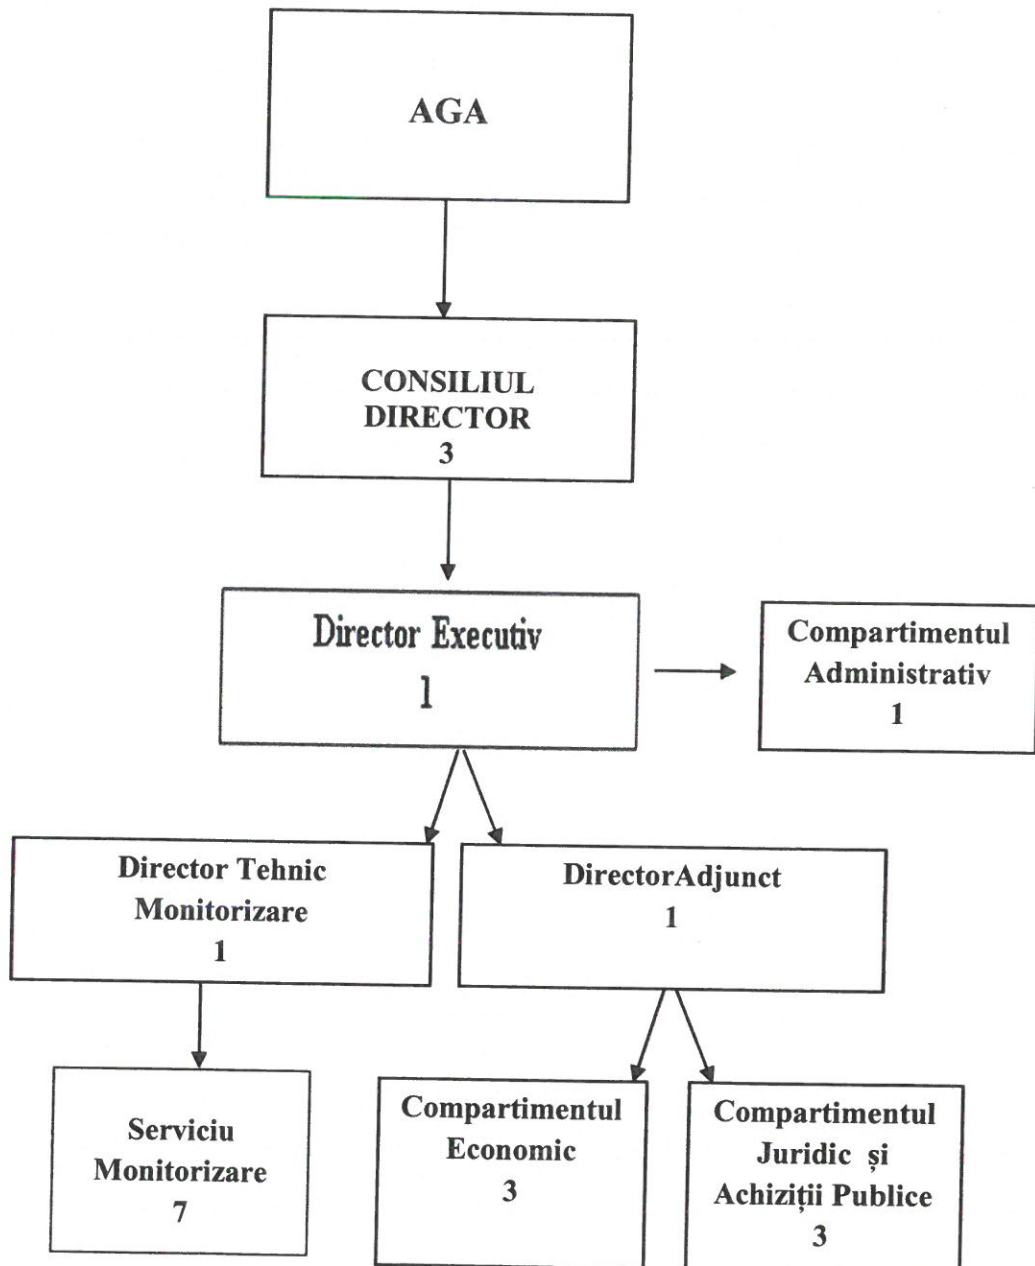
AGA

CONSILIUL DIRECTOR
3

Director Executiv
1

Compartimentul Administrativ
1

Director Tehnic Monitorizare
1

DirectorAdjunct
1

Serviciu Monitorizare
7

Compartimentul Economic
3

Compartimentul Juridic și Achiziții Publice
3